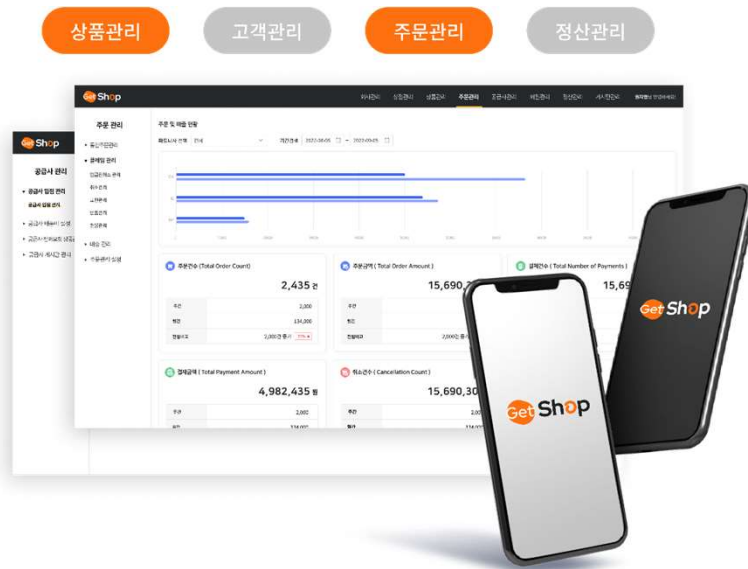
상품관리

고객관리

주문관리

정산관리

Get Shop

주문 관리

주문 및 매출 현황

주문건수 (Total Order Count)

2,435 건

주문금액 (Total Order Amount)

15,690,

결제건수 (Total Number of Payments)

15,69

결제금액 (Total Payment Amount)

4,982,435 원

취소건수 (Cancellation Count)

15,690,30

2,300

134,000

2,660

Get Shop

공급사 관리

Get Shop

Get Shop